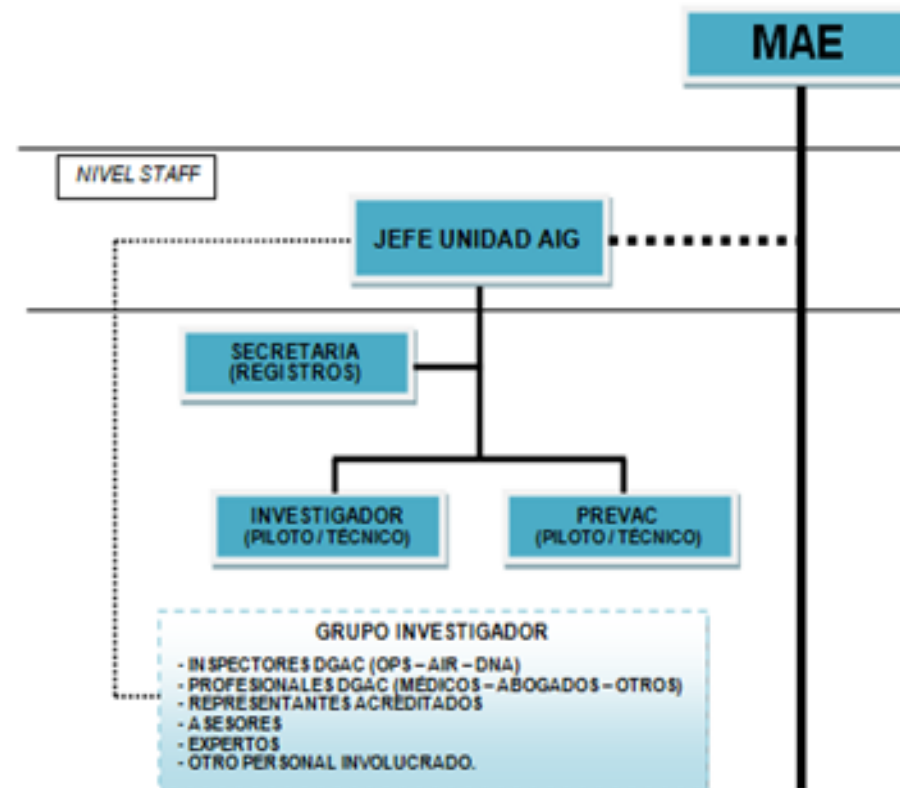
MAE

NIVEL STAFF

JEFE UNIDAD AIG

SECRETARIA (REGISTROS)

INVESTIGADOR (PILOTO / TÉCNICO)

PREVAC (PILOTO / TÉCNICO)

GRUPO INVESTIGADOR

- INSPECTORES DGAC (OPS – AIR – DNA)
- PROFESIONALES DGAC (MÉDICOS – ABOGADOS – OTROS)
- REPRESENTANTES ACREDITADOS
- ASESORES
- EXPERTOS
- OTRO PERSONAL INVOLUCRADO.